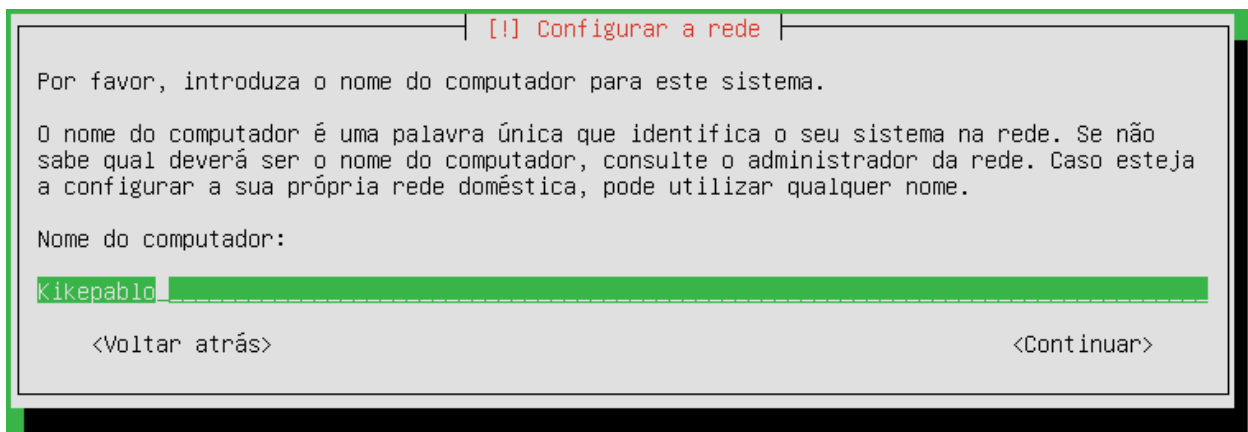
[!] Configurar a rede

Por favor, introduza o nome do computador para este sistema.

O nome do computador é uma palavra única que identifica o seu sistema na rede. Se não sabe qual deverá ser o nome do computador, consulte o administrador da rede. Caso esteja a configurar a sua própria rede doméstica, pode utilizar qualquer nome.

Nome do computador:

Kikepablo

<Voltar atrás>

<Continuar>